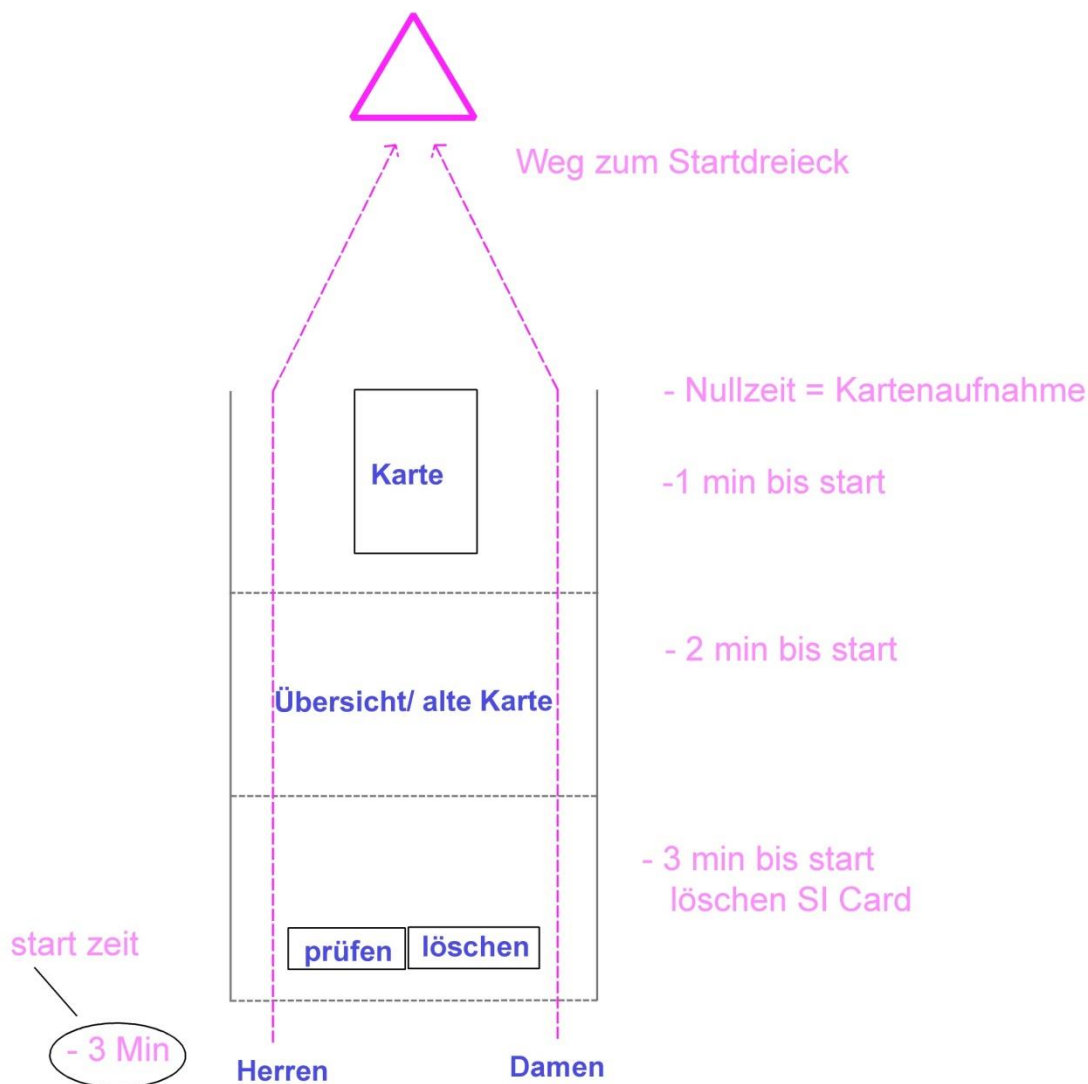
Weg zum Startdreieck

- Nullzeit = Kartenaufnahme

Karte

-1 min bis start

- 2 min bis start

Übersicht/ alte Karte

- 3 min bis start
löschen SI Card

start zeit

prüfen

löschen

- 3 Min

Herren

Damen